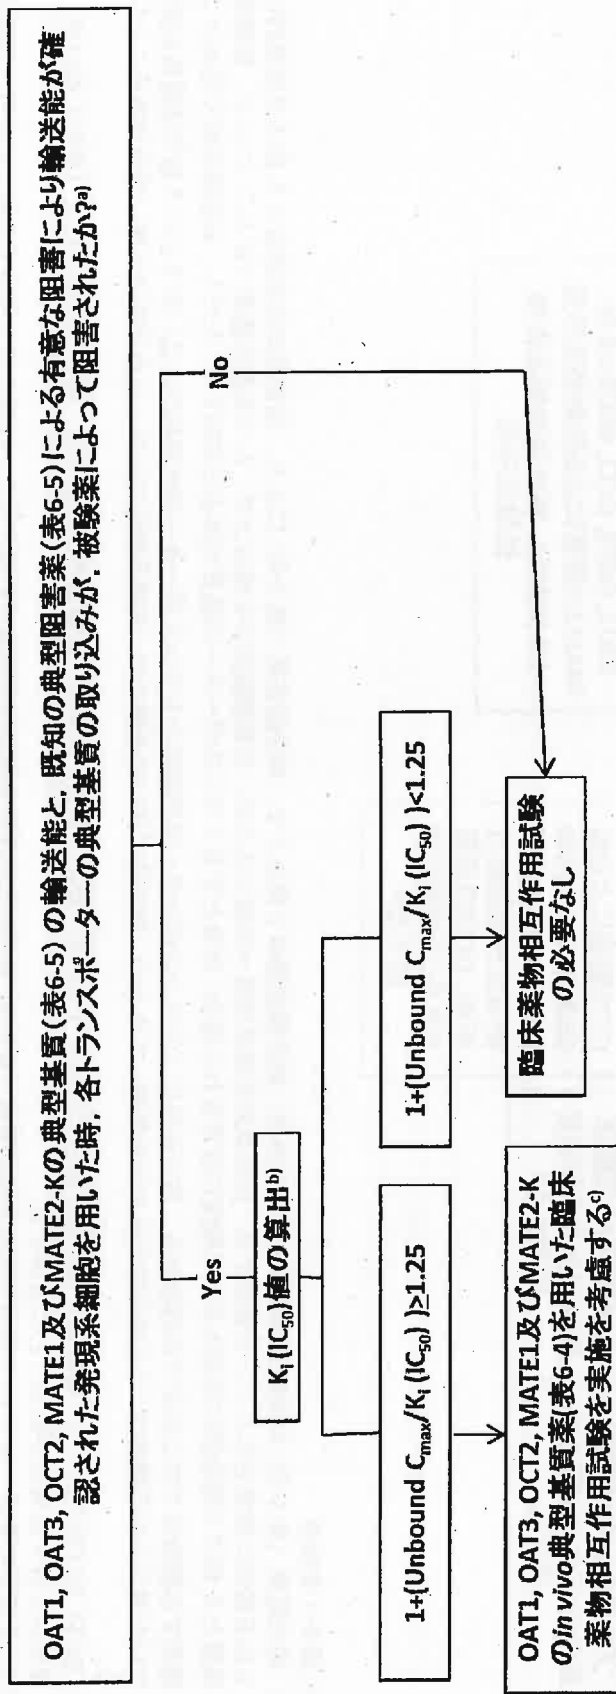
OAT1, OAT3, OCT2, MATE1及びMATE2-Kの典型基質（表6-5）の輸送能と，既知の典型阻害薬（表6-5）による有意な阻害により輸送能が確認された発現系細胞を用いた時，各トランスポーターの典型基質の取り込みが，被験薬によって阻害されたか?$^{a)}$

Yes

No

$K_i$ ($IC_{50}$)値の算出$^{b)}$

1+(Unbound $C_{max}$/$K_i$ ($IC_{50}$)) ≥1.25

1+(Unbound $C_{max}$/$K_i$ ($IC_{50}$)) <1.25

OAT1, OAT3, OCT2, MATE1及びMATE2-Kの*in vivo*典型基質薬（表6-4）を用いた臨床薬物相互作用試験を実施を考慮する$^{c)}$

臨床薬物相互作用試験の必要なし